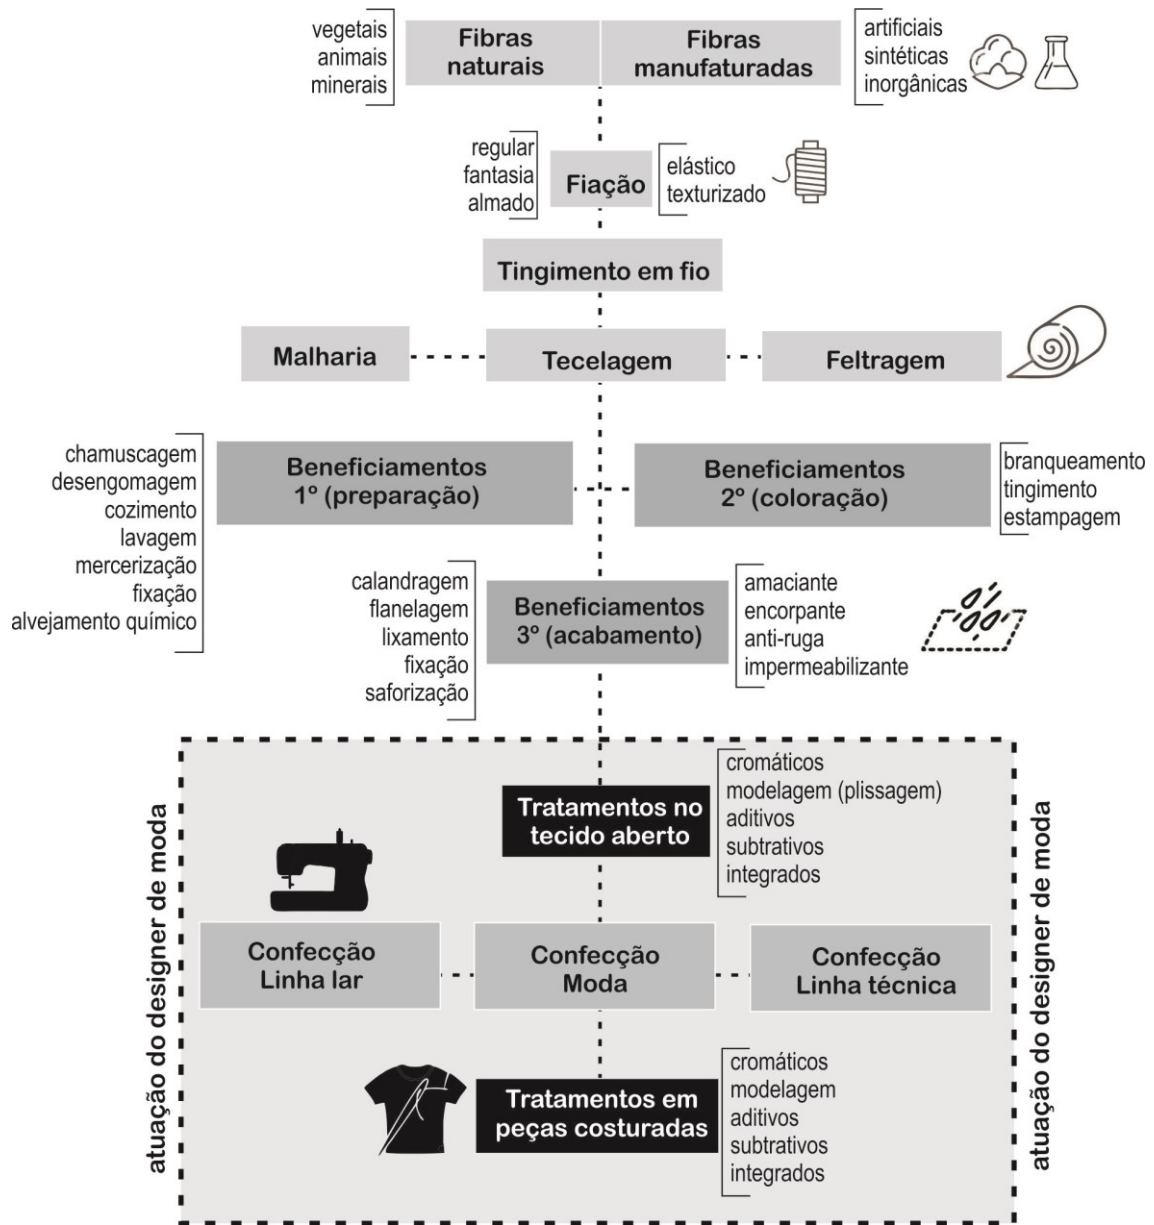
vegetais
animais
minerais

Fibras naturais

Fibras manufaturadas

artificiais
sintéticas
inorgânicas

regular
fantasia
almado

Fiação

elástico
texturizado

Tingimento em fio

Malharia

Tecelagem

Feltragem

chamuscagem
desengomagem
cozimento
lavagem
mercerização
fixação
alvejamento químico

Beneficiamentos 1º (preparação)

Beneficiamentos 2º (coloração)

branqueamento
tingimento
estampagem

calandragem
flanelagem
lixamento
fixação
saforização

Beneficiamentos 3º (acabamento)

amaciante
encorpante
anti-ruga
impermeabilizante

atuação do designer de moda

Tratamentos no tecido aberto

cromáticos
modelagem (plissagem)
aditivos
subtrativos
integrados

Confecção Linha lar

Confecção Moda

Confecção Linha técnica

Tratamentos em peças costuradas

cromáticos
modelagem
aditivos
subtrativos
integrados

atuação do designer de moda